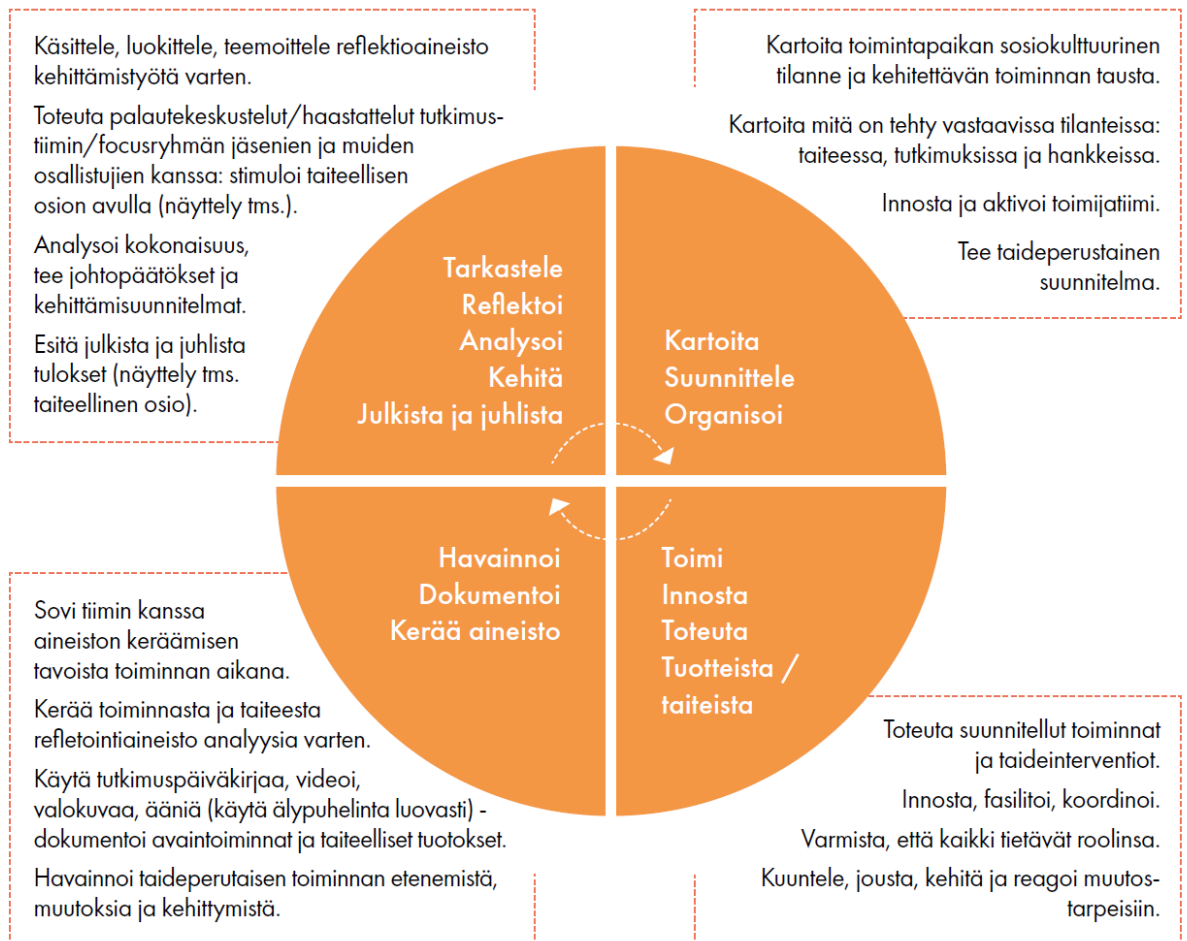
Käsittele, luokittele, teemoittele reflektioaineisto kehittämistyötä varten.

Toteuta palautekeskustelut/haastattelut tutkimustiimin/focusryhmän jäsenien ja muiden osallistujien kanssa: stimuloi taiteellisen osion avulla (näyttely tms.).

Analysoi kokonaisuus, tee johtopäätökset ja kehittämisuunnitelmat.

Esitä julkista ja juhlista tulokset (näyttely tms. taiteellinen osio).

Kartoita toimintapaikan sosiokulttuurinen tilanne ja kehitettävän toiminnan tausta.

Kartoita mitä on tehty vastaavissa tilanteissa: taiteessa, tutkimuksissa ja hankkeissa.

Innosta ja aktivoi toimijatiimi.

Tee taideperustainen suunnitelma.

Tarkastele
Reflektoi
Analysoi
Kehitä
Julkista ja juhlista

Kartoita
Suunnittele
Organisoi

Havainnoi
Dokumentoi
Kerää aineisto

Toimi
Innosta
Toteuta
Tuotteista / taiteista

Sovi tiimin kanssa aineiston keräämisen tavoista toiminnan aikana.

Kerää toiminnasta ja taiteesta refletointiaineisto analyysia varten.

Käytä tutkimuspäiväkirjaa, videoi, valokuvaa, ääniä (käytä älypuhelinta luovasti) - dokumentoi avaintoiminnat ja taiteelliset tuotokset.

Havainnoi taideperutaisen toiminnan etenemistä, muutoksia ja kehittymistä.

Toteuta suunnitellut toiminnat ja taideinterventiot.

Innosta, fasilitoi, koordinoi.

Varmista, että kaikki tietävät roolinsa.

Kuuntele, jousta, kehitä ja reagoi muutostarpeisiin.